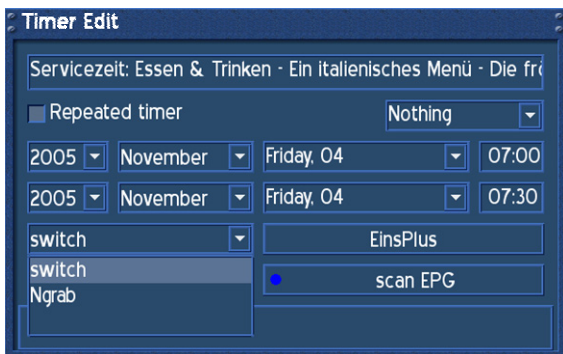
Timer Edit

Servicezeit: Essen & Trinken - Ein italienisches Menü - Die fr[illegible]

Repeated timer

Nothing

2005 November Friday, 04 07:00

2005 November Friday, 04 07:30

switch

EinsPlus

switch
Ngrab

scan EPG